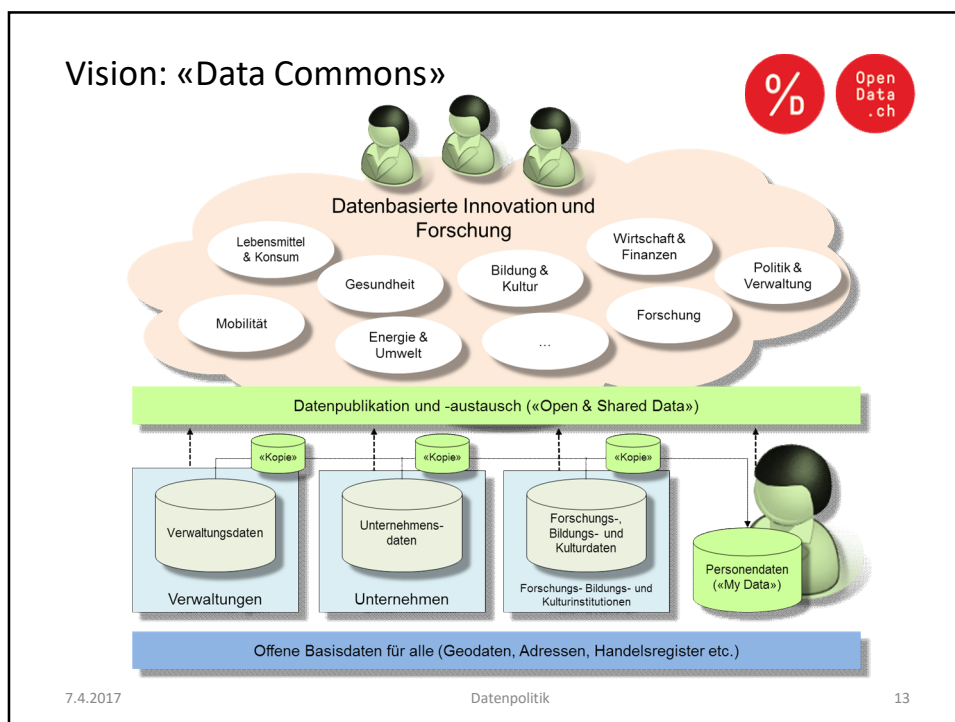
Vision: «Data Commons»

%D

Open Data .ch

Datenbasierte Innovation und Forschung

Lebensmittel & Konsum

Gesundheit

Bildung & Kultur

Wirtschaft & Finanzen

Politik & Verwaltung

Mobilität

Energie & Umwelt

...

Forschung

Datenpublikation und -austausch («Open & Shared Data»)

«Kopie»

«Kopie»

«Kopie»

Verwaltungsdaten

Verwaltungen

Unternehmens-daten

Unternehmen

Forschungs-, Bildungs- und Kulturdaten

Forschungs- Bildungs- und Kulturinstitutionen

Personendaten («My Data»)

Offene Basisdaten für alle (Geodaten, Adressen, Handelsregister etc.)

7.4.2017

Datenpolitik

13